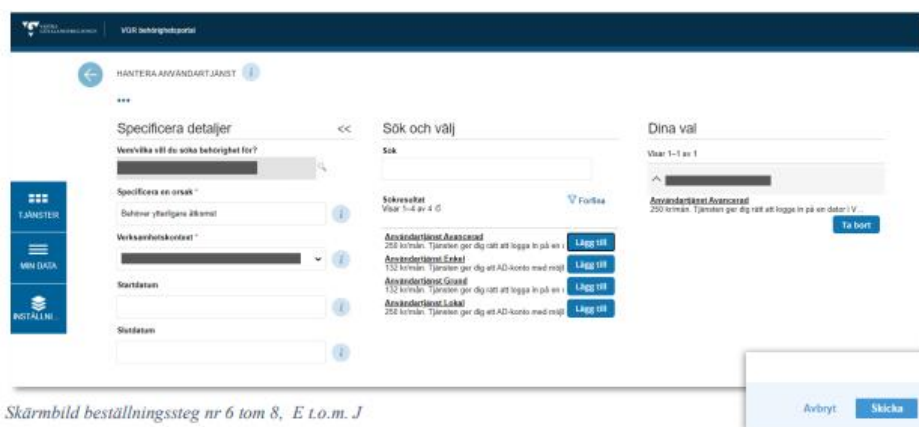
VÄSTRA GÖTALANDSREGIONEN | VGR behörighetsportal

HANTERA ANVÄNDARTJÄNST

•••

TJÄNSTER

MIN DATA

INSTÄLLNI...

Specificera detaljer <<

Vem/vilka vill du söka behörighet för?

Specificera en orsak *

Behöver ytterligare åtkomst

Verksamhetskontext *

Startdatum

Slutdatum

Sök och välj

Sök

Sökresultat
Visar 1–4 av 4

Förfina

Användartjänst Avancerad
250 kr/mån. Tjänsten ger dig rätt att logga in på en

Lägg till

Användartjänst Enkel
132 kr/mån. Tjänsten ger dig ett AD-konto med möjl

Lägg till

Användartjänst Grund
132 kr/mån. Tjänsten ger dig rätt att logga in på en

Lägg till

Användartjänst Lokal
250 kr/mån. Tjänsten ger dig ett AD-konto med möjl

Lägg till

Dina val

Visar 1–1 av 1

Användartjänst Avancerad
250 kr/mån. Tjänsten ger dig rätt att logga in på en dator i V...

Ta bort

Avbryt

Skicka

Skärmbild beställningssteg nr 6 tom 8, E t.o.m. J